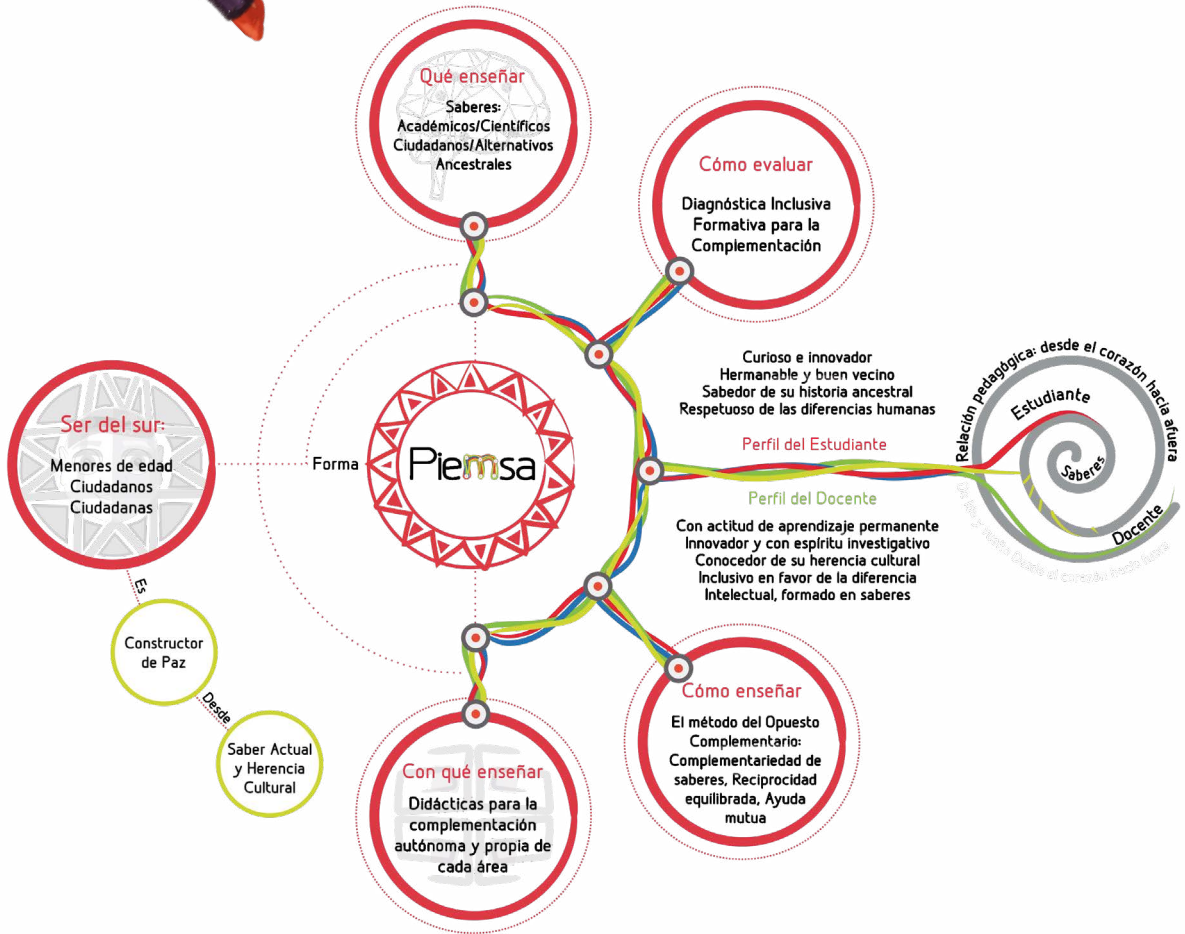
Qué enseñar
Saberes:
Académicos/Científicos
Ciudadanos/Alternativos
Ancestrales

Cómo evaluar
Diagnóstica Inclusiva
Formativa para la
Complementación

Ser del sur:
Menores de edad
Ciudadanos
Ciudadanas

Forma

Piemsa

Es

Constructor de Paz

Desde

Saber Actual y Herencia Cultural

Curioso e innovador
Hermanable y buen vecino
Sabedor de su historia ancestral
Respetuoso de las diferencias humanas

Perfil del Estudiante

Perfil del Docente

Con actitud de aprendizaje permanente
Innovador y con espíritu investigativo
Conocedor de su herencia cultural
Inclusivo en favor de la diferencia
Intelectual, formado en saberes

Relación pedagógica: desde el corazón hacia afuera
Estudiante
Saberes
Docente
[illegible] Desde el corazón hacia fuera

Cómo enseñar
El método del Opuesto Complementario:
Complementariedad de saberes, Reciprocidad equilibrada, Ayuda mutua

Con qué enseñar
Didácticas para la complementación autónoma y propia de cada área